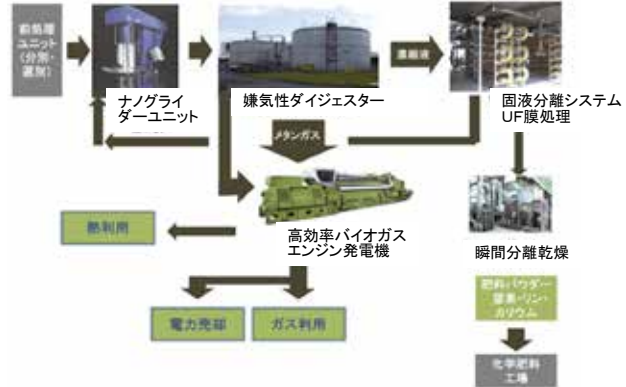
前処理ユニット（分別・破砕）

ナノグライダーユニット

嫌気性ダイジェスター

消化液

固液分離システム UF膜処理

メタンガス

熱利用

高効率バイオガスエンジン発電機

瞬間分離乾燥

肥料パウダー 窒素・リン・カリウム

電力売却

ガス利用

化学肥料工場